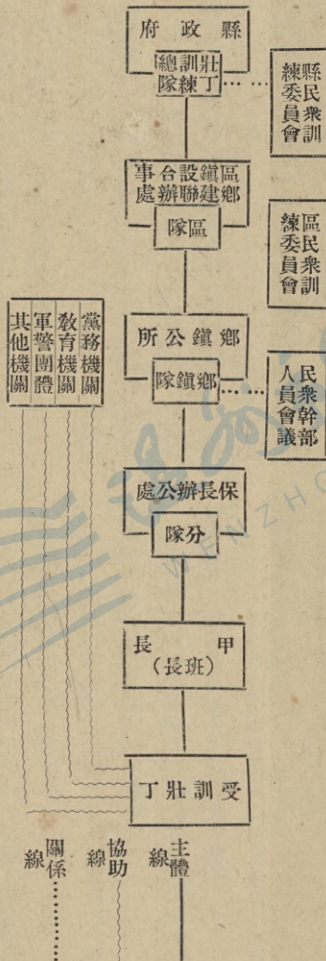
縣政府
壯訓總
丁練隊

縣民衆訓
練委員會

區鄉鎮建設聯合辦事處
區隊

區民衆訓
練委員會

鄉鎮公所
鄉鎮隊

民衆幹部
人員會議

黨務機關
教育機關
軍警團體
其他機關

保長辦公處
分隊

甲長
(班長)

受訓壯丁

主體線
協助線
關係線